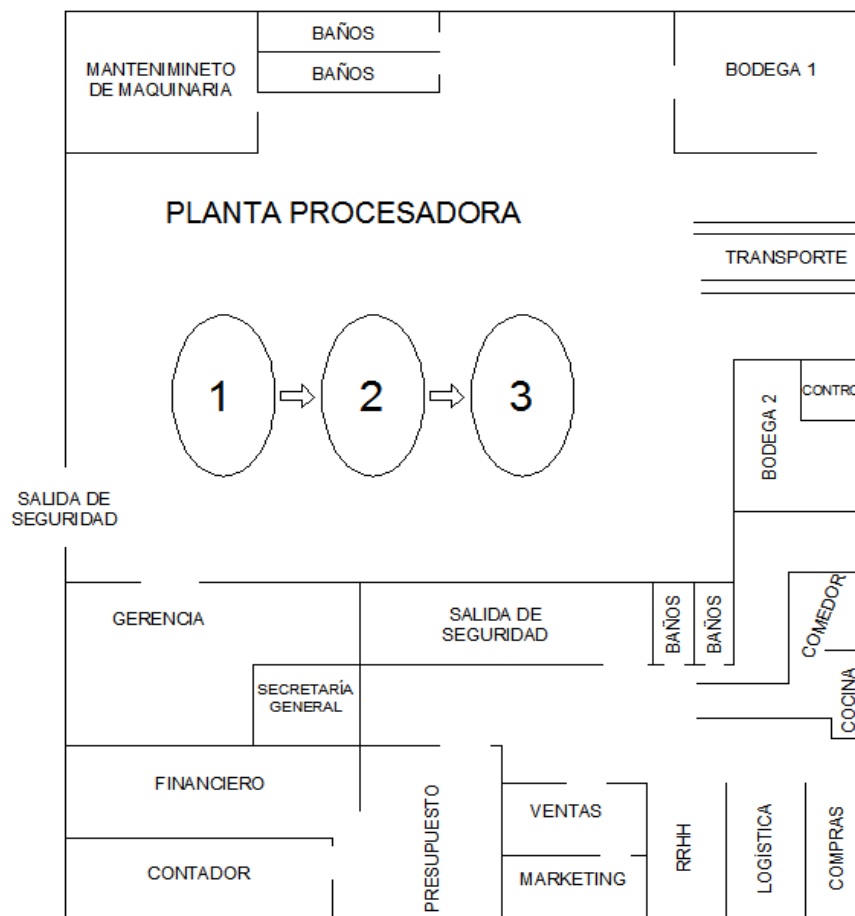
BAÑOS
BAÑOS
MANTENIMINETO DE MAQUINARIA
BODEGA 1
PLANTA PROCESADORA
TRANSPORTE
1
2
3
CONTRO
BODEGA 2
SALIDA DE SEGURIDAD
GERENCIA
SALIDA DE SEGURIDAD
BAÑOS
BAÑOS
COMEDOR
SECRETARÍA GENERAL
COCINA
FINANCIERO
PRESUPUESTO
VENTAS
RRHH
LOGÍSTICA
COMPRAS
CONTADOR
MARKETING